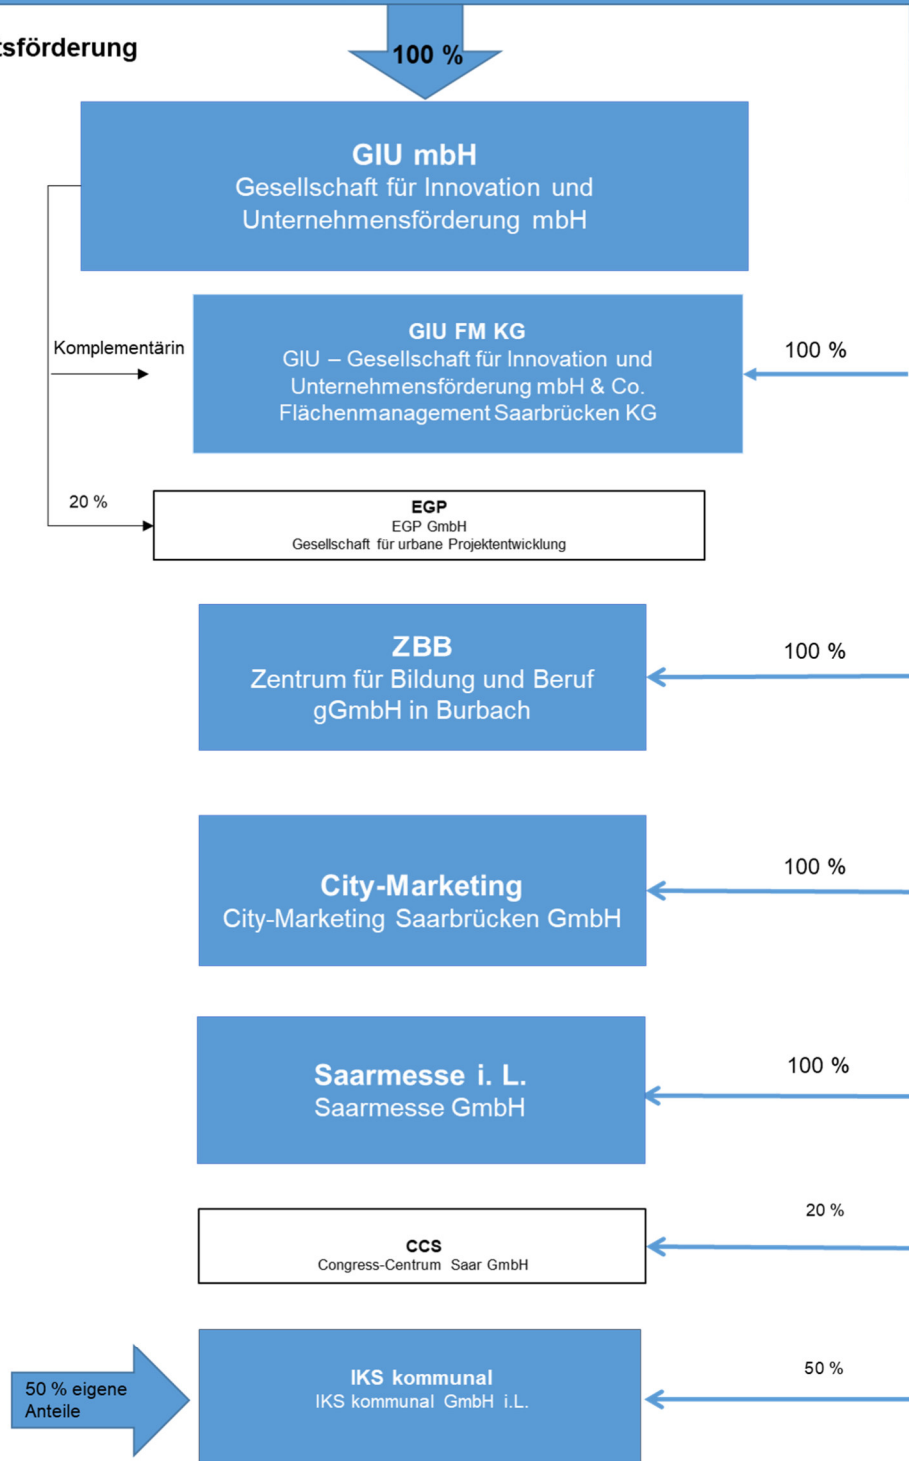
tsförderung

100 %

GIU mbH
Gesellschaft für Innovation und Unternehmensförderung mbH

Komplementärin

GIU FM KG
GIU – Gesellschaft für Innovation und Unternehmensförderung mbH & Co. Flächenmanagement Saarbrücken KG

100 %

20 %

EGP
EGP GmbH
Gesellschaft für urbane Projektentwicklung

ZBB
Zentrum für Bildung und Beruf gGmbH in Burbach

100 %

City-Marketing
City-Marketing Saarbrücken GmbH

100 %

Saarmesse i. L.
Saarmesse GmbH

100 %

CCS
Congress-Centrum Saar GmbH

20 %

50 % eigene Anteile

IKS kommunal
IKS kommunal GmbH i.L.

50 %